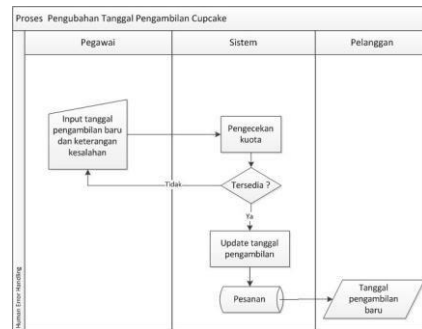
Proses Pengubahan Tanggal Pengambilan Cupcake

Pegawai

Sistem

Pelanggan

Human Error Handling

Input tanggal pengambilan baru dan keterangan kesalahan

Pengecekan kuota

Tidak

Tersedia ?

Ya

Update tanggal pengambilan

Pesanan

Tanggal pengambilan baru